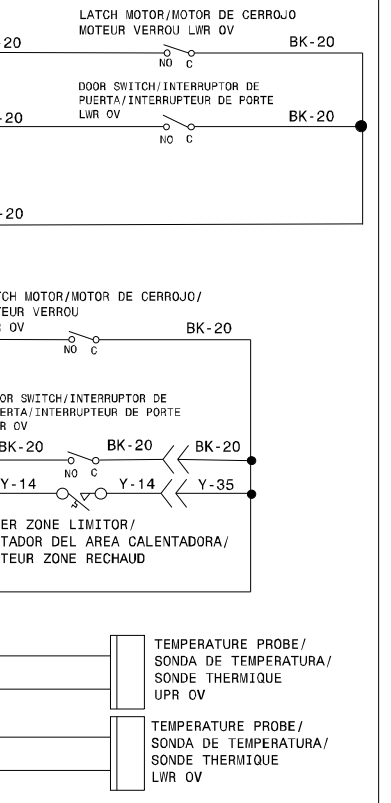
LATCH MOTOR/MOTOR DE CERROJO
MOTEUR VERROU LWR OV

20

NO C

BK-20

DOOR SWITCH/INTERRUPTOR DE PUERTA/INTERRUPTEUR DE PORTE LWR OV

20

NO C

BK-20

20

TCH MOTOR/MOTOR DE CERROJO/
TEUR VERROU
R OV

NO C

BK-20

OR SWITCH/INTERRUPTOR DE
ERTA/INTERRUPTEUR DE PORTE
R OV

BK-20

BK-20

NO C

BK-20

Y-14

Y-14

Y-35

ER ZONE LIMITOR/
TADOR DEL AREA CALENTADORA/
TEUR ZONE RECHAUD

TEMPERATURE PROBE/
SONDA DE TEMPERATURA/
SONDE THERMIQUE
UPR OV

TEMPERATURE PROBE/
SONDA DE TEMPERATURA/
SONDE THERMIQUE
LWR OV